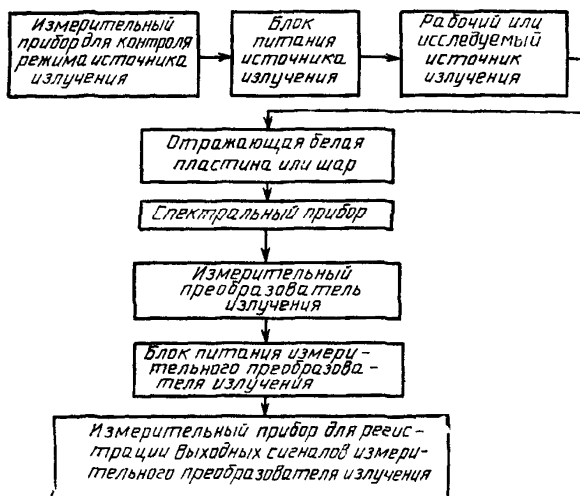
Измерительный прибор для контроля режима источника излучения

Блок питания источника излучения

Рабочий или исследуемый источник излучения

Отражающая белая пластина или шар

Спектральный прибор

Измерительный преобразователь излучения

Блок питания измерительного преобразователя излучения

Измерительный прибор для регистрации выходных сигналов измерительного преобразователя излучения